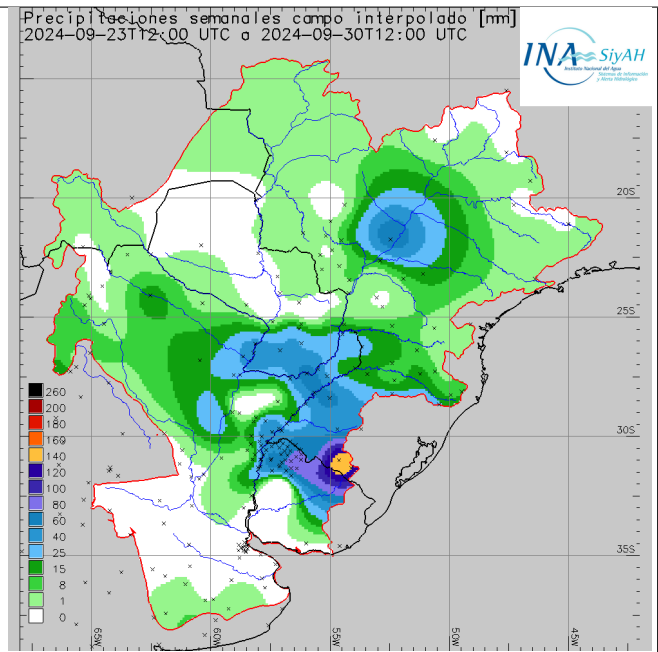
Precipitaciones semanales campo interpolado [mm]
2024-09-23T12:00 UTC a 2024-09-30T12:00 UTC

INA SiyAH
Instituto Nacional del Agua
Sistema de Información y Alerta Hidrológico

20S
25S
30S
35S

260
200
180
160
140
120
100
80
60
40
25
15
8
1
0

65W
60W
55W
50W
45W